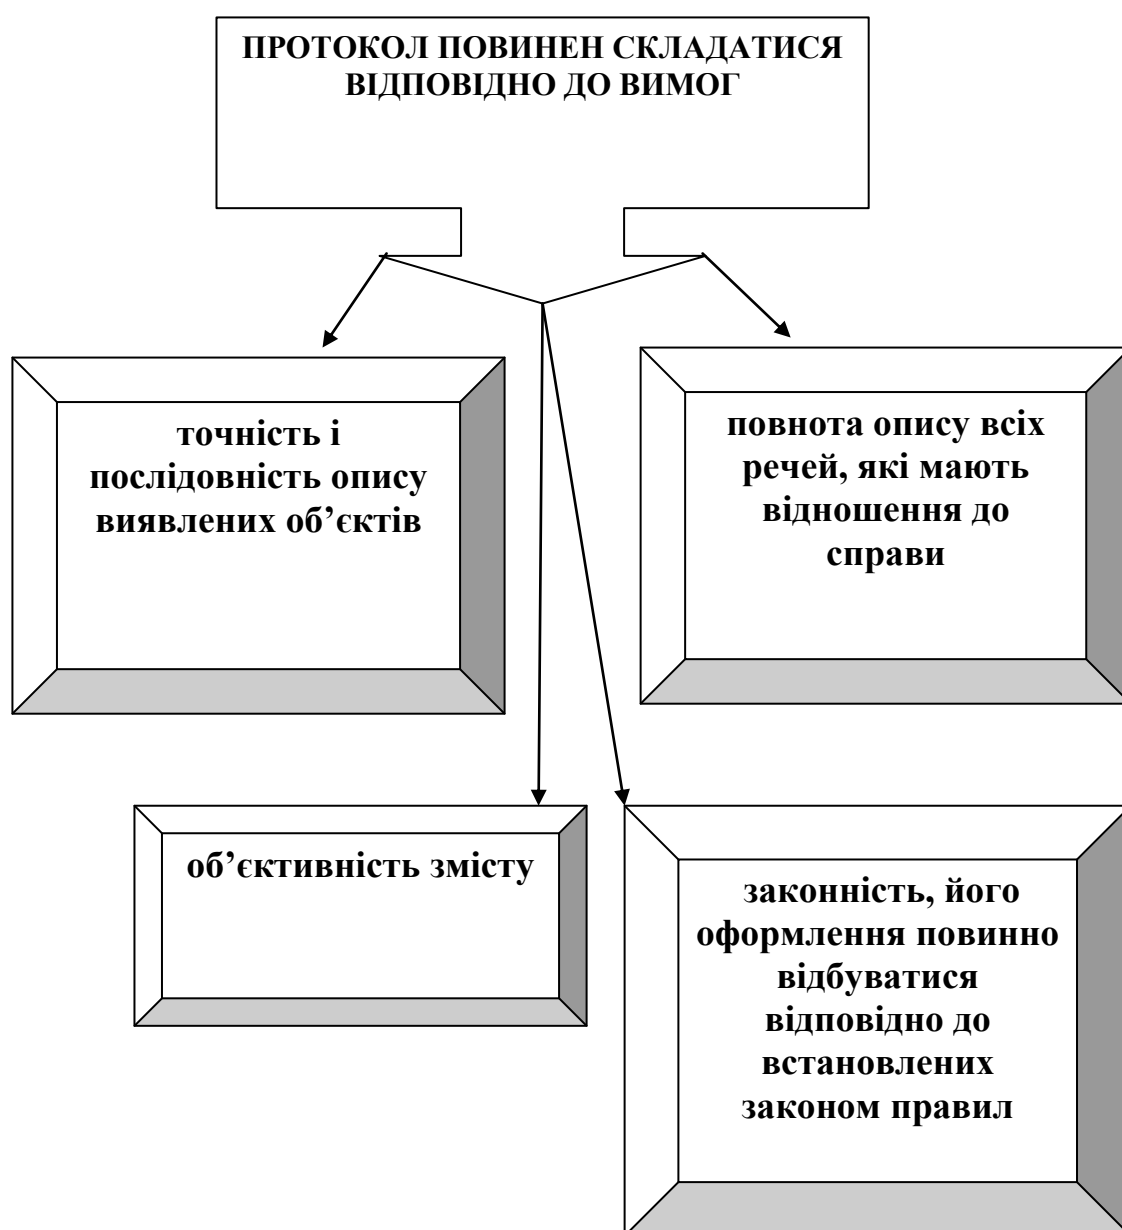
ПРОТОКОЛ ПОВИНЕН СКЛАДАТИСЯ ВІДПОВІДНО ДО ВИМОГ

точність і послідовність опису виявлених об’єктів

повнота опису всіх речей, які мають відношення до справи

об’єктивність змісту

законність, його оформлення повинно відбуватися відповідно до встановлених законом правил